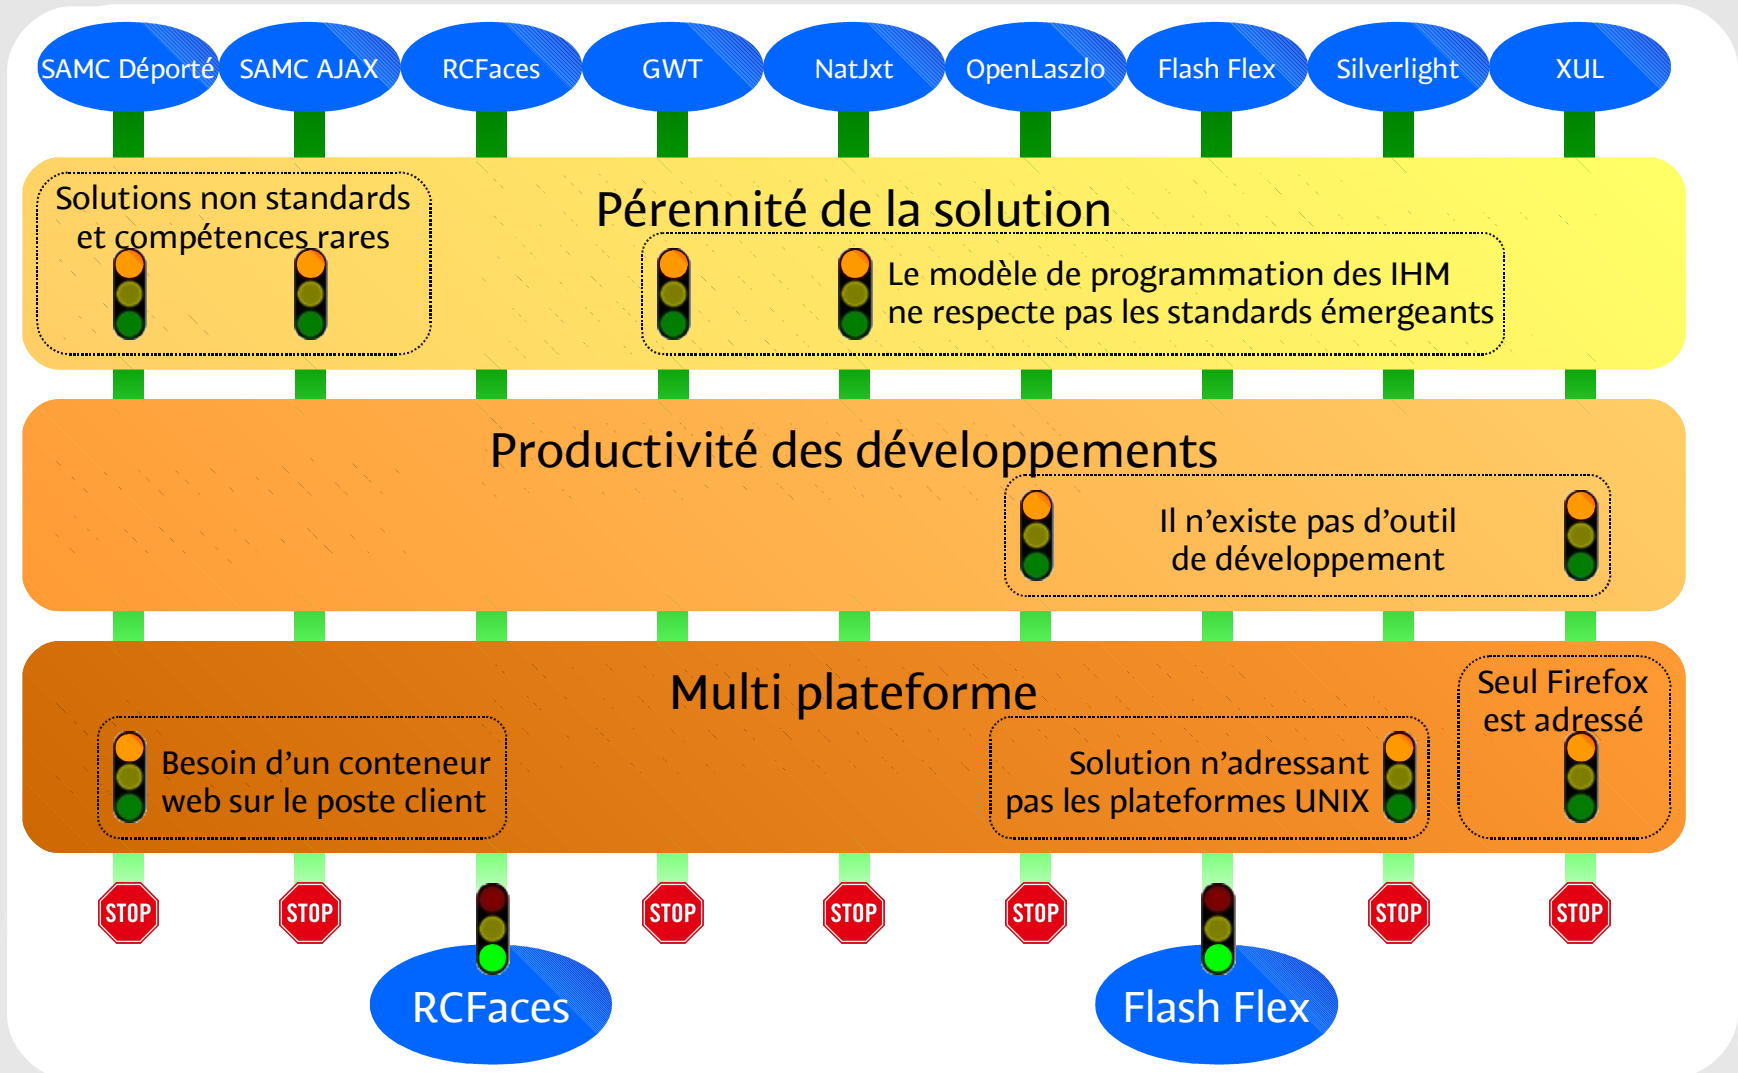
SAMC Déporté SAMC AJAX RCFaces GWT NatJxt OpenLaszlo Flash Flex Silverlight XUL

Pérennité de la solution

Solutions non standards et compétences rares

Le modèle de programmation des IHM ne respecte pas les standards émergeants

Productivité des développements

Il n'existe pas d'outil de développement

Multi plateforme

Seul Firefox est adressé

Besoin d'un conteneur web sur le poste client

Solution n'adressant pas les plateformes UNIX

STOP STOP STOP STOP STOP STOP STOP

RCFaces

Flash Flex